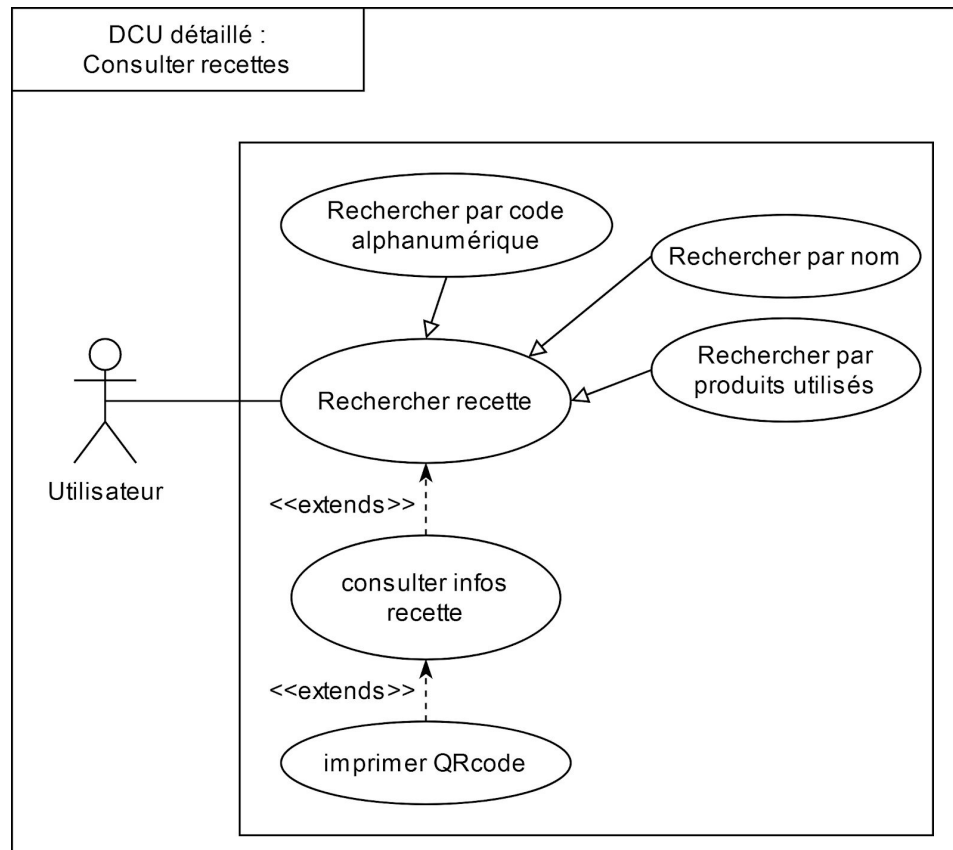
DCU détaillé : Consulter recettes

Rechercher par code alphanumérique

Rechercher par nom

Rechercher par produits utilisés

Rechercher recette

Utilisateur

<<extends>>

consulter infos recette

<<extends>>

imprimer QRcode